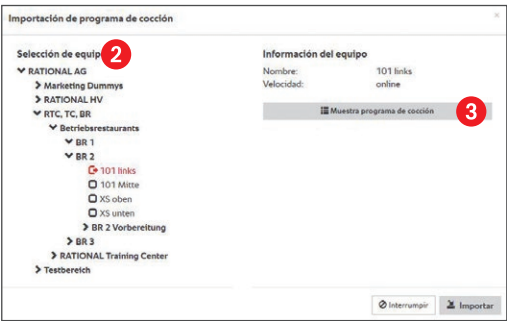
Importación de programa de cocción

×

Selección de equipo 2

RATIONAL AG

Marketing Dummys

RATIONAL HV

RTC, TC, BR

Betriebsrestaurants

BR 1

BR 2

101 links

101 Mitte

XS oben

XS unten

BR 2 Vorbereitung

BR 3

RATIONAL Training Center

Testbereich

Información del equipo

| Nombre: | 101 links |
|---|---|
| Velocidad: | online |

Muestra programa de cocción 3

Interrumpir

Importar